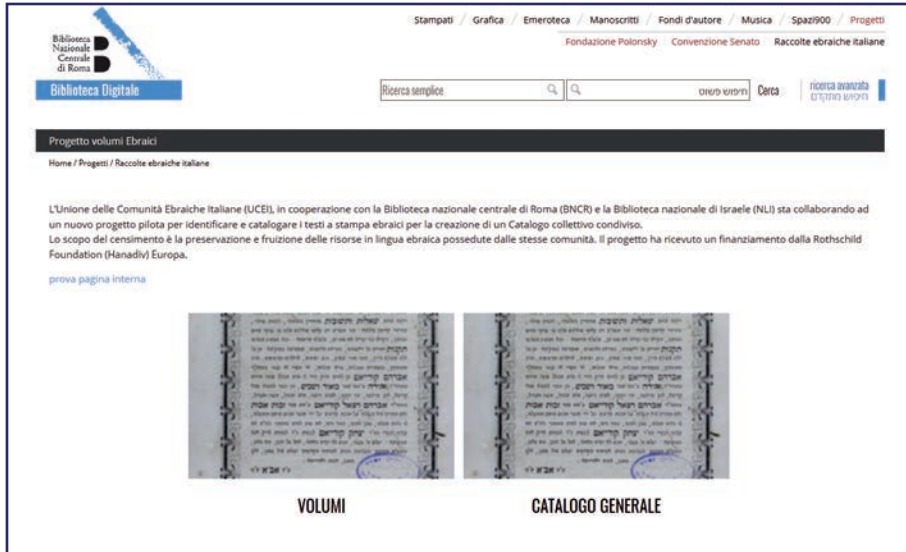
Biblioteca Nazionale Centrale di Roma

Biblioteca Digitale

Stampati / Grafica / Emeroteca / Manoscritti / Fondi d'autore / Musica / Spazi900 / Progetti

Fondazione Polonsky Convenzione Senato Raccolte ebraiche italiane

Ricerca semplice

חיפוש פשוט Cerca

ricerca avanzata
חיפוש מתקדם

Progetto volumi Ebraici

Home / Progetti / Raccolte ebraiche italiane

L'Unione delle Comunità Ebraiche Italiane (UCEI), in cooperazione con la Biblioteca nazionale centrale di Roma (BNCR) e la Biblioteca nazionale di Israele (NLI) sta collaborando ad un nuovo progetto pilota per identificare e catalogare i testi a stampa ebraici per la creazione di un Catalogo collettivo condiviso.
Lo scopo del censimento è la preservazione e fruizione delle risorse in lingua ebraica possedute dalle stesse comunità. Il progetto ha ricevuto un finanziamento dalla Rothschild Foundation (Hanadiv) Europa.

prova pagina interna

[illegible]

VOLUMI

CATALOGO GENERALE